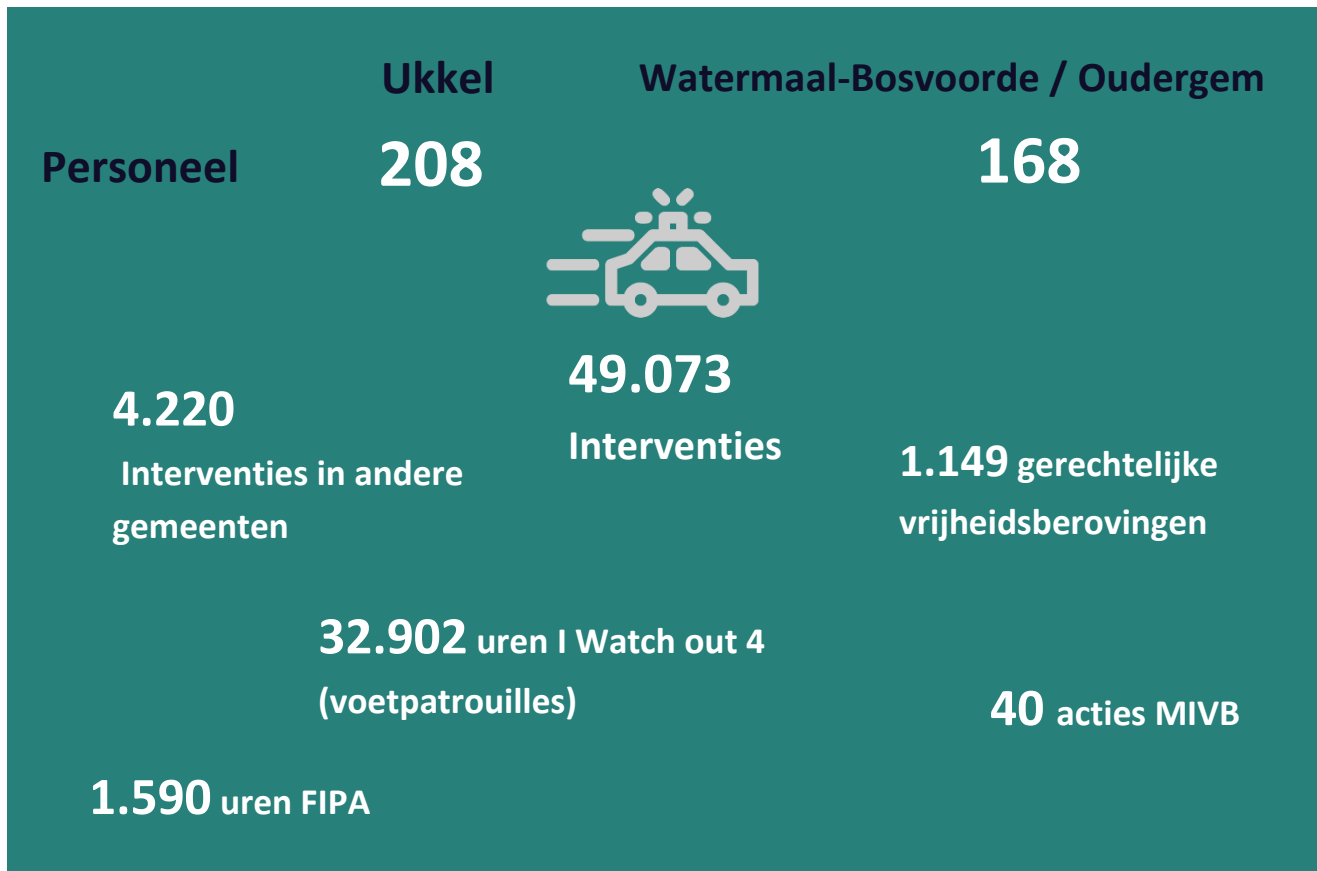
| | Ukkel | Watermaal-Bosvoorde / Oudergem |
|---|---|---|
| Personeel | 208 | 168 |

49.073

Interventies

4.220

Interventies in andere gemeenten

1.149 gerechtelijke vrijheidsberovingen

32.902 uren I Watch out 4 (voetpatrouilles)

40 acties MIVB

1.590 uren FIPA